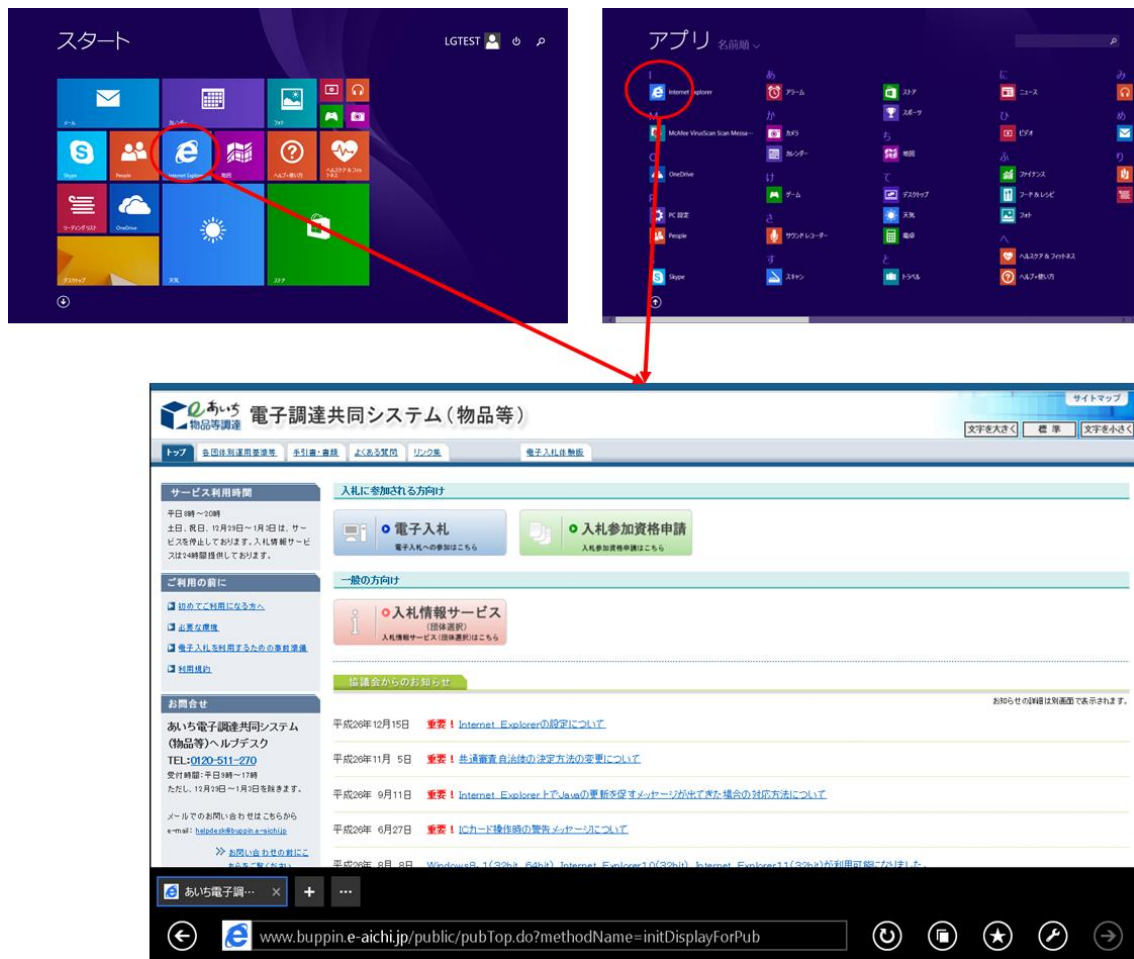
スタート

LGTEST

メール
カレンダー
フォト
Skype
People
Internet Explorer
地図
ヘルプと使い方
ヘルスケアとフィットネス
リーディング リスト
OneDrive
デスクトップ
天気
ストア

アプリ 名前順

I
Internet Explorer
M
McAfee VirusScan Scan Messa...
O
OneDrive
P
PC 設定
People
S
Skype
あ
アラーム
か
カメラ
カレンダー
け
ゲーム
さ
サウンド レコーダー
す
スキャン
ストア
スポーツ
ち
地図
て
デスクトップ
天気
電卓
と
トラベル
に
ニュース
ひ
ビデオ
ふ
ファイナンス
フード＆レシピ
フォト
へ
ヘルスケア＆フィットネス
ヘルプと使い方
み
め
り

あいち物品等調達 電子調達共同システム（物品等）

サイトマップ
文字を大きく 標準 文字を小さく

トップ 各団体別運用要領等 手引書・書類 よくある質問 リンク集 電子入札体験版

サービス利用時間
平日 8時～20時
土日、祝日、12月29日～1月3日は、サービスを停止しております。入札情報サービスは24時間提供しております。

ご利用の前に
初めてご利用になる方へ
必要な環境
電子入札を利用するための事前準備
利用規約

お問合せ
あいち電子調達共同システム(物品等)ヘルプデスク
TEL:0120-511-270
受付時間：平日9時～17時
ただし、12月29日～1月3日を除きます。
メールでのお問い合わせはこちらから
e-mail: helpdesk@buppin.e-aichi.jp
お問い合わせの前にこちらをご覧ください

入札に参加される方向け
電子入札
電子入札への参加はこちら
入札参加資格申請
入札参加資格申請はこちら

一般の方向け
入札情報サービス
(団体選択)
入札情報サービス(団体選択)はこちら

協議会からのお知らせ
お知らせの詳細は別画面で表示されます。

平成26年12月15日 重要！ Internet Explorerの設定について
平成26年11月 5日 重要！ 共通審査自治体の決定方法の変更について
平成26年 9月11日 重要！ Internet Explorer上でJavaの更新を促すメッセージが出てきた場合の対応方法について
平成26年 6月27日 重要！ ICカード操作時の警告メッセージについて
平成26年 8月 8日 Windows8.1(32bit,64bit) Internet Explorer10(32bit) Internet Explorer11(32bit)が利用可能になりました。

あいち電子調…
www.buppin.e-aichi.jp/public/pubTop.do?methodName=initDisplayForPub